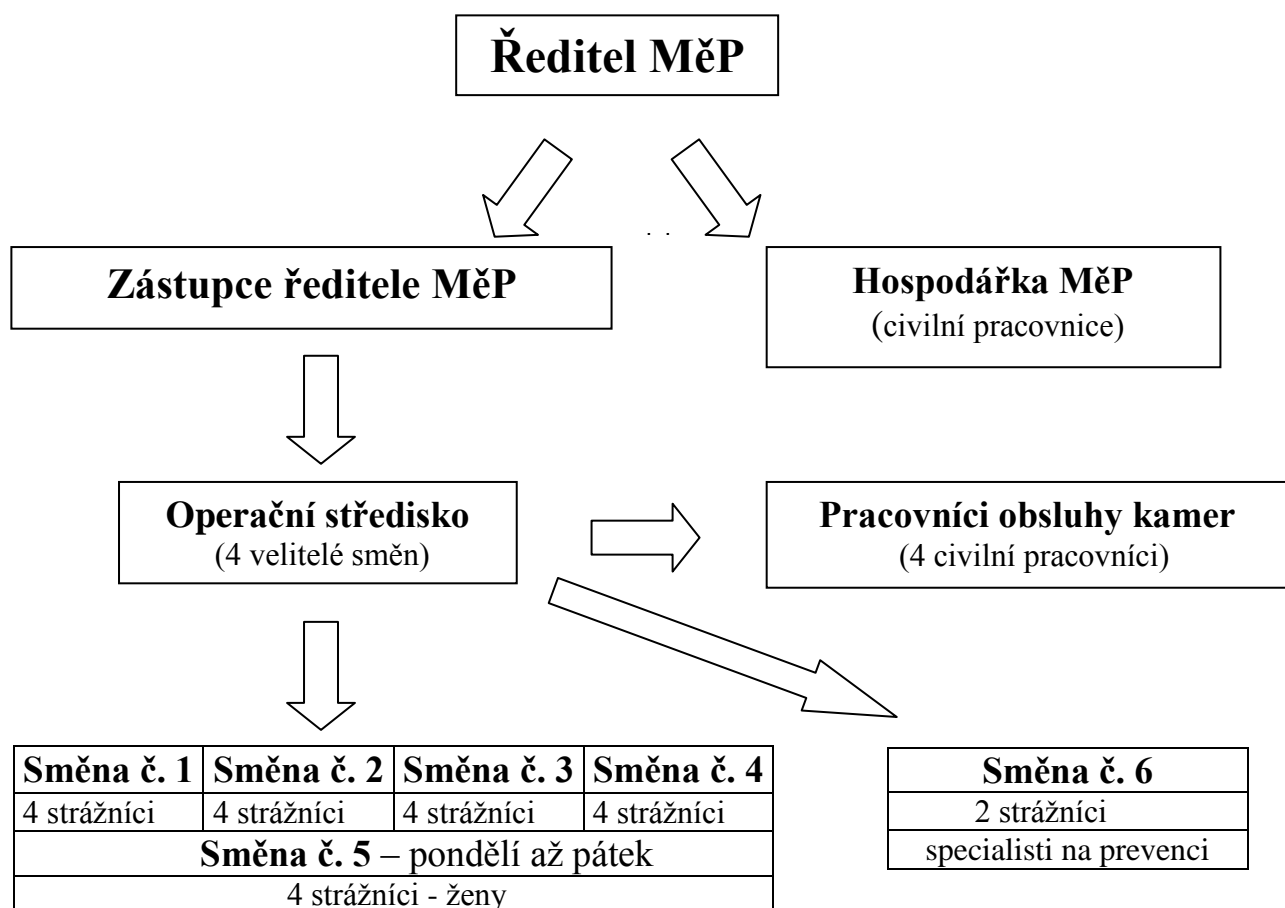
Ředitel MěP

Zástupce ředitele MěP

Hospodářka MěP
(civilní pracovnice)

Operační středisko
(4 velitelé směn)

Pracovníci obsluhy kamer
(4 civilní pracovníci)

| Směna č. 1 | Směna č. 2 | Směna č. 3 | Směna č. 4 |
|---|---|---|---|
| 4 strážníci | 4 strážníci | 4 strážníci | 4 strážníci |
| Směna č. 5 – pondělí až pátek | | | |
| 4 strážníci - ženy | | | |

| Směna č. 6 |
|---|
| 2 strážníci |
| specialisti na prevenci |